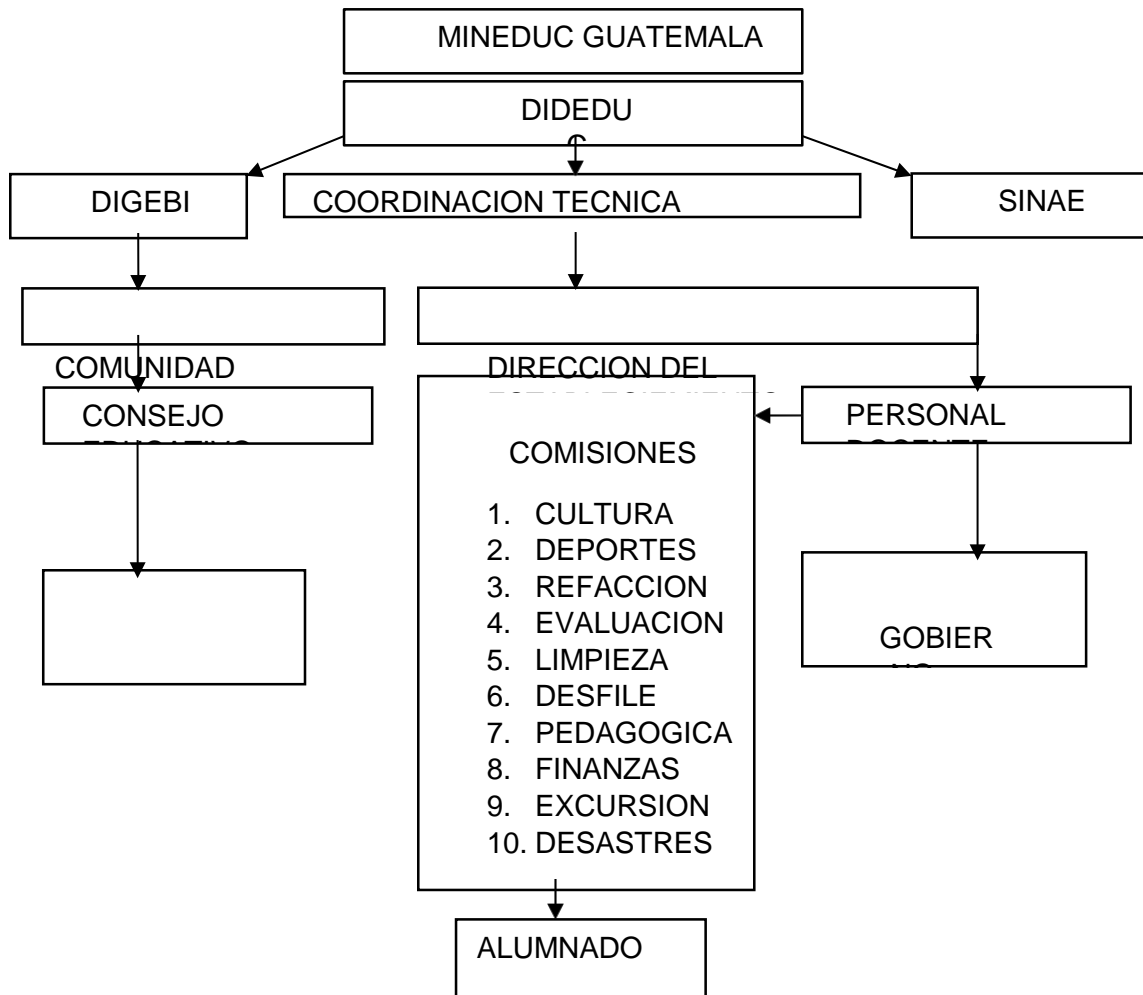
MINEDUC GUATEMALA

DIDEDU

DIGEBI

COORDINACION TECNICA

SINAE

COMUNIDAD

DIRECCION DEL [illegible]

CONSEJO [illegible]

PERSONAL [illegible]

COMISIONES

1. CULTURA
2. DEPORTES
3. REFACCION
4. EVALUACION
5. LIMPIEZA
6. DESFILE
7. PEDAGOGICA
8. FINANZAS
9. EXCURSION
10. DESASTRES

GOBIER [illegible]

ALUMNADO